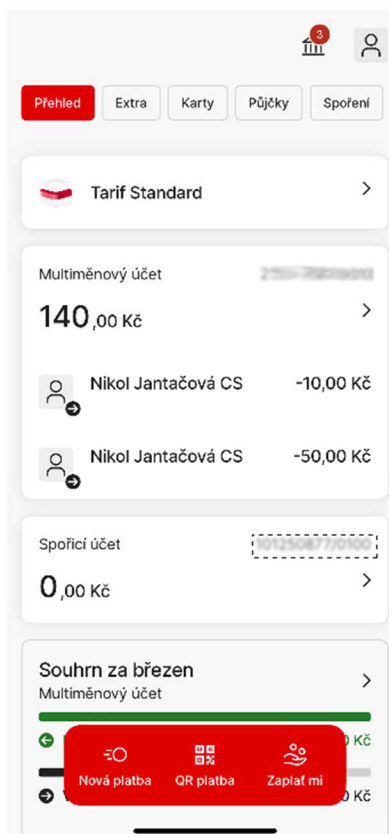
3

Přehled Extra Karty Půjčky Spoření

Tarif Standard

Multiměnový účet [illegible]

140,00 Kč

Nikol Jantačová CS -10,00 Kč

Nikol Jantačová CS -50,00 Kč

Spořicí účet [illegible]

0,00 Kč

Souhrn za březen
Multiměnový účet

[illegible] Kč

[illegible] Kč

Nová platba QR platba Zaplať mi